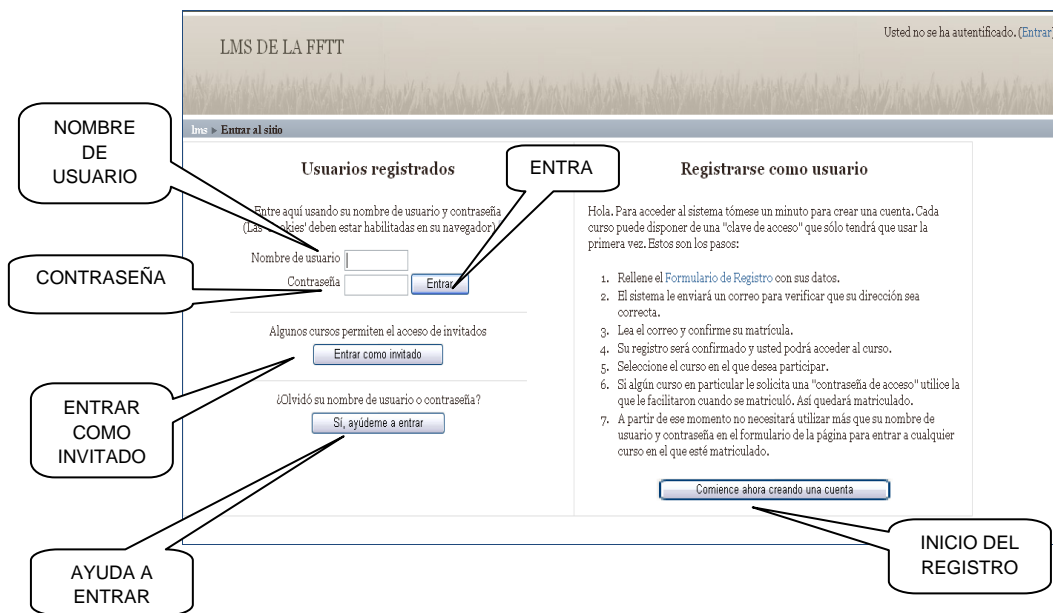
LMS DE LA FFTT

Usted no se ha autentificado. (Entrar)

lms ► Entrar al sitio

NOMBRE DE USUARIO

ENTRA

CONTRASEÑA

Usuarios registrados

Entre aquí usando su nombre de usuario y contraseña (Las '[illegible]kies' deben estar habilitadas en su navegador)

Nombre de usuario

Contraseña

Entrar

Algunos cursos permiten el acceso de invitados

Entrar como invitado

¿Olvidó su nombre de usuario o contraseña?

Sí, ayúdeme a entrar

ENTRAR COMO INVITADO

AYUDA A ENTRAR

Registrarse como usuario

Hola. Para acceder al sistema tómese un minuto para crear una cuenta. Cada curso puede disponer de una "clave de acceso" que sólo tendrá que usar la primera vez. Estos son los pasos:

1. Rellene el Formulario de Registro con sus datos.
2. El sistema le enviará un correo para verificar que su dirección sea correcta.
3. Lea el correo y confirme su matrícula.
4. Su registro será confirmado y usted podrá acceder al curso.
5. Seleccione el curso en el que desea participar.
6. Si algún curso en particular le solicita una "contraseña de acceso" utilice la que le facilitaron cuando se matriculó. Así quedará matriculado.
7. A partir de ese momento no necesitará utilizar más que su nombre de usuario y contraseña en el formulario de la página para entrar a cualquier curso en el que esté matriculado.

Comience ahora creando una cuenta

INICIO DEL REGISTRO